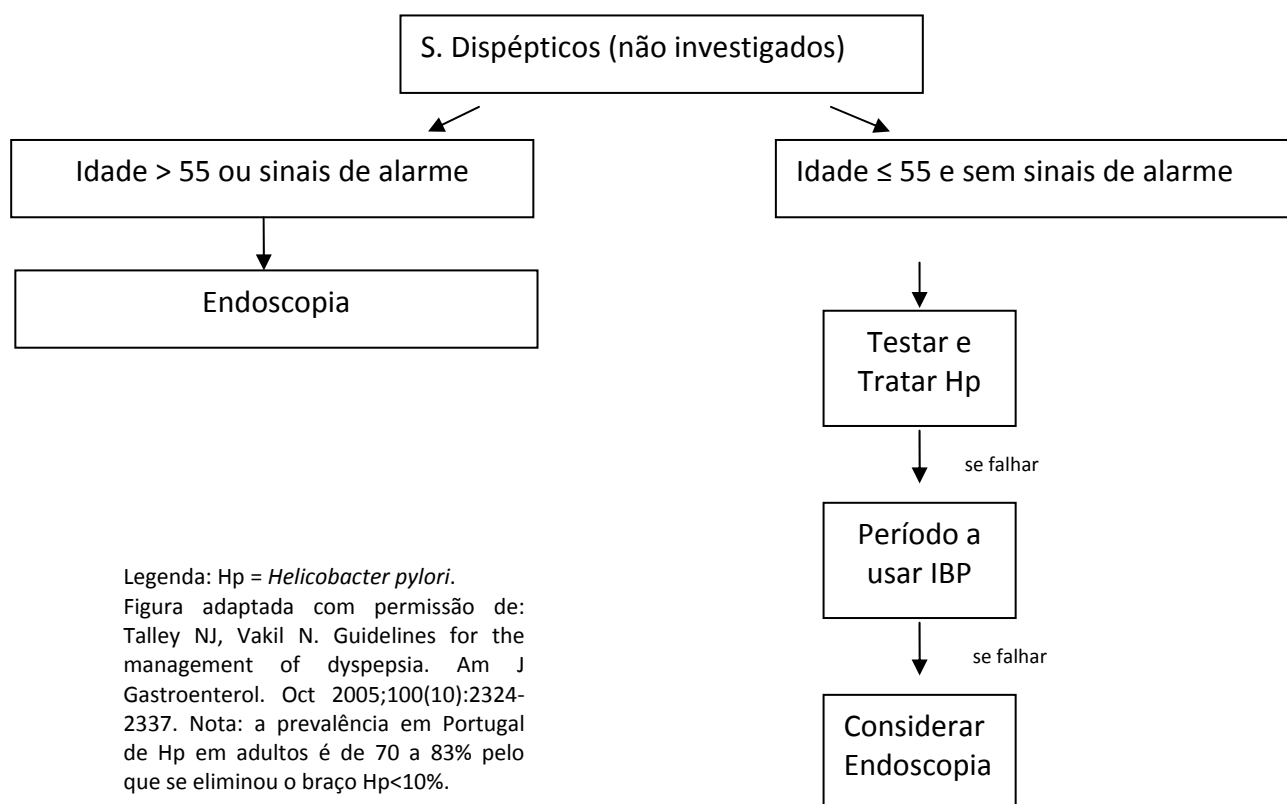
S. Dispépticos (não investigados)

Idade > 55 ou sinais de alarme

Idade ≤ 55 e sem sinais de alarme

Endoscopia

Testar e Tratar Hp

se falhar

Período a usar IBP

se falhar

Considerar Endoscopia

Legenda: Hp = *Helicobacter pylori*.
Figura adaptada com permissão de: Talley NJ, Vakil N. Guidelines for the management of dyspepsia. Am J Gastroenterol. Oct 2005;100(10):2324-2337. Nota: a prevalência em Portugal de Hp em adultos é de 70 a 83% pelo que se eliminou o braço Hp<10%.